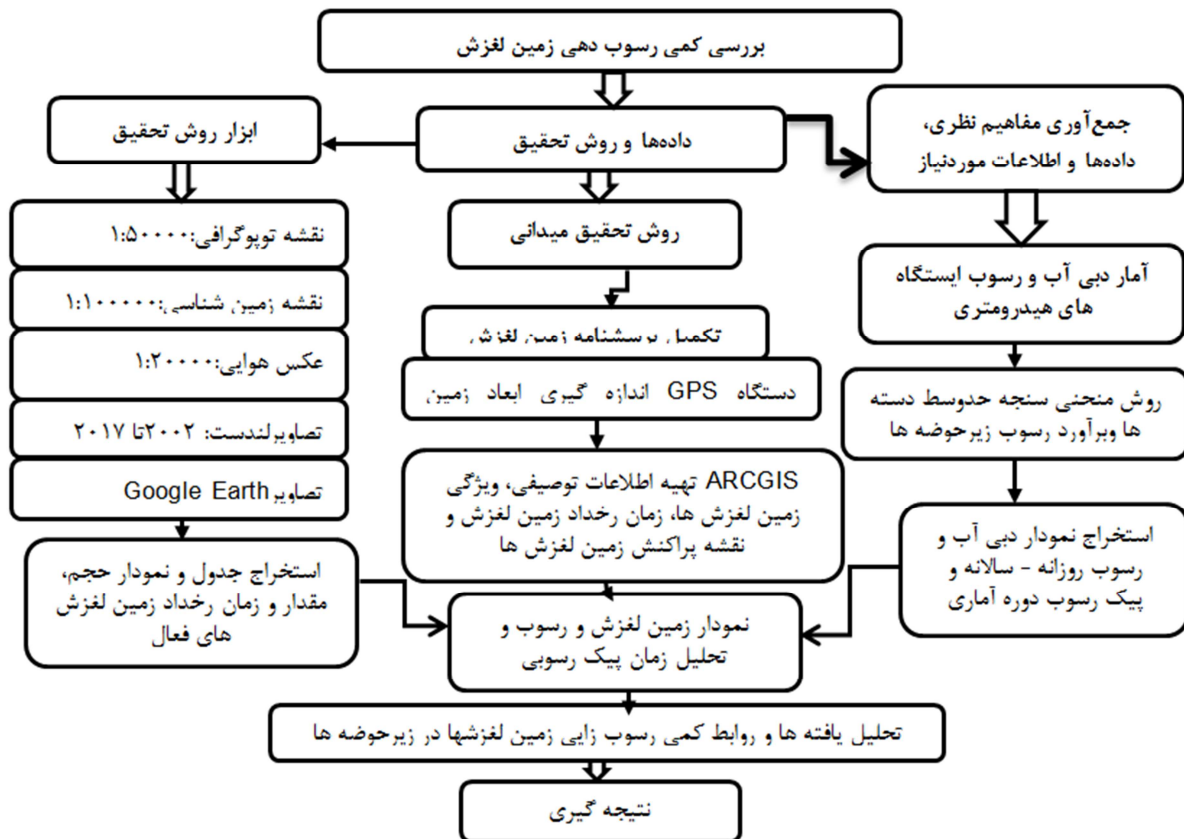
بررسی کمی رسوب دهی زمین لغزش

ابزار روش تحقیق

داده‌ها و روش تحقیق

جمع‌آوری مفاهیم نظری، داده‌ها و اطلاعات موردنیاز

نقشه توپوگرافی:۱:۵۰۰۰۰

روش تحقیق میدانی

آمار دبی آب و رسوب ایستگاه های هیدرومتری

نقشه زمین شناسی:۱:۱۰۰۰۰۰

تکمیل پرسشنامه زمین لغزش

عکس هوایی:۱:۲۰۰۰۰

دستگاه GPS اندازه گیری ابعاد زمین

روش منحنی سنجه حدوسط دسته ها وبرآورد رسوب زیرحوضه ها

تصاویرلندست: ۲۰۰۲تا ۲۰۱۷

تصاویر Google Earth

ARCGIS تهیه اطلاعات توصیفی، ویژگی زمین لغزش ها، زمان رخداد زمین لغزش و نقشه پراکنش زمین لغزش ها

استخراج نمودار دبی آب و رسوب روزانه - سالانه و پیک رسوب دوره آماری

استخراج جدول و نمودار حجم، مقدار و زمان رخداد زمین لغزش های فعال

نمودار زمین لغزش و رسوب و تحلیل زمان پیک رسوبی

تحلیل یافته ها و روابط کمی رسوب زایی زمین لغزشها در زیرحوضه ها

نتیجه گیری